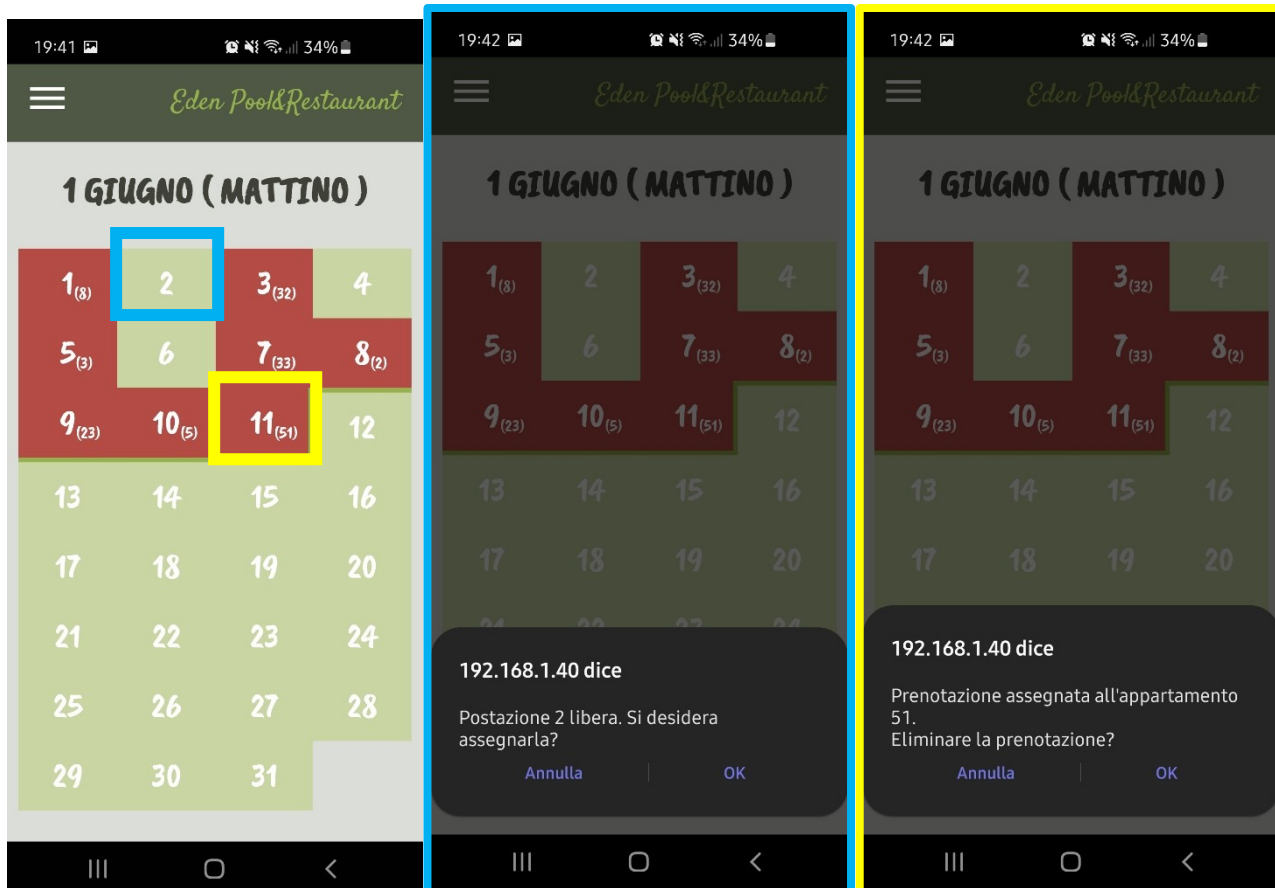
19:41 34%

Eden Pool&Restaurant

1 GIUGNO ( MATTINO )

| $1_{(8)}$ | 2 | $3_{(32)}$ | 4 |
|---|---|---|---|
| $5_{(3)}$ | 6 | $7_{(33)}$ | $8_{(2)}$ |
| $9_{(23)}$ | $10_{(5)}$ | $11_{(51)}$ | 12 |
| 13 | 14 | 15 | 16 |
| 17 | 18 | 19 | 20 |
| 21 | 22 | 23 | 24 |
| 25 | 26 | 27 | 28 |
| 29 | 30 | 31 | |

19:42 34%

Eden Pool&Restaurant

1 GIUGNO ( MATTINO )

| $1_{(8)}$ | 2 | $3_{(32)}$ | 4 |
|---|---|---|---|
| $5_{(3)}$ | 6 | $7_{(33)}$ | $8_{(2)}$ |
| $9_{(23)}$ | $10_{(5)}$ | $11_{(51)}$ | 12 |
| 13 | 14 | 15 | 16 |
| 17 | 18 | 19 | 20 |

192.168.1.40 dice

Postazione 2 libera. Si desidera assegnarla?

Annulla OK

19:42 34%

Eden Pool&Restaurant

1 GIUGNO ( MATTINO )

| $1_{(8)}$ | 2 | $3_{(32)}$ | 4 |
|---|---|---|---|
| $5_{(3)}$ | 6 | $7_{(33)}$ | $8_{(2)}$ |
| $9_{(23)}$ | $10_{(5)}$ | $11_{(51)}$ | 12 |
| 13 | 14 | 15 | 16 |
| 17 | 18 | 19 | 20 |

192.168.1.40 dice

Prenotazione assegnata all'appartamento 51.
Eliminare la prenotazione?

Annulla OK